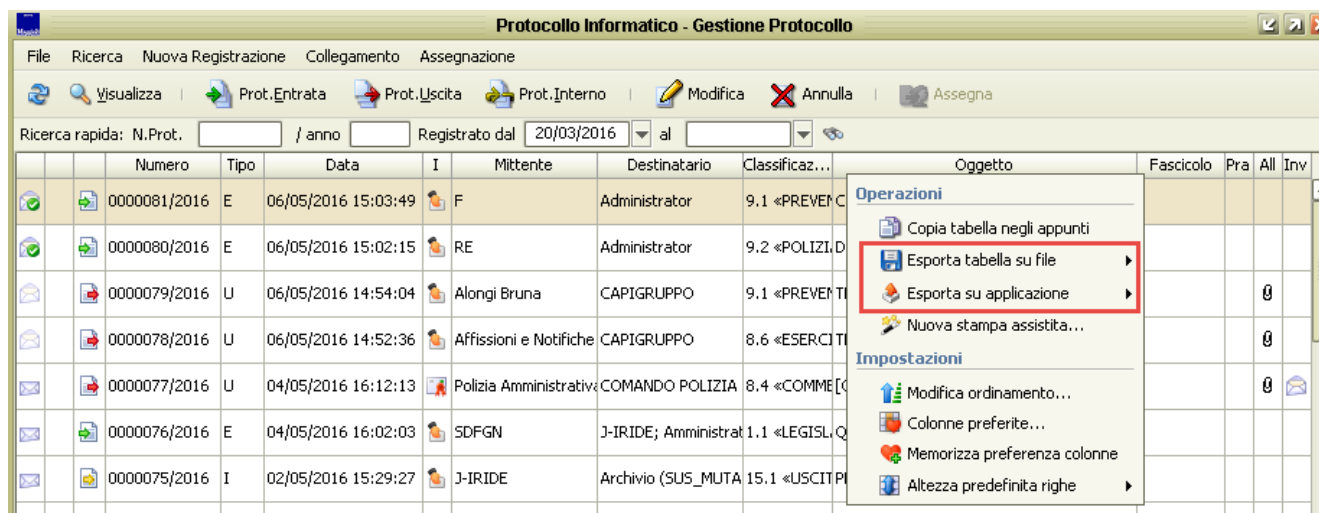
Protocollo Informatico - Gestione Protocollo

File Ricerca Nuova Registrazione Collegamento Assegnazione

Visualizza | Prot.Entrata Prot.Uscita Prot.Interno | Modifica Annulla | Assegna

Ricerca rapida: N.Prot. / anno Registrato dal 20/03/2016 al

| | | Numero | Tipo | Data | I | Mittente | Destinatario | Classificaz... | Oggetto | Fascicolo | Pra | All | Inv |
|---|---|---|---|---|---|---|---|---|---|---|---|---|---|
| | | 0000081/2016 | E | 06/05/2016 15:03:49 | | F | Administrator | 9.1 «PREVEN | | | | | |
| | | 0000080/2016 | E | 06/05/2016 15:02:15 | | RE | Administrator | 9.2 «POLIZI | | | | | |
| | | 0000079/2016 | U | 06/05/2016 14:54:04 | | Alongi Bruna | CAPIGRUPPO | 9.1 «PREVEN | | | | | |
| | | 0000078/2016 | U | 06/05/2016 14:52:36 | | Affissioni e Notifiche | CAPIGRUPPO | 8.6 «ESERCI | | | | | |
| | | 0000077/2016 | U | 04/05/2016 16:12:13 | | Polizia Amministrativa | COMANDO POLIZIA | 8.4 «COMME | | | | | |
| | | 0000076/2016 | E | 04/05/2016 16:02:03 | | SDFGN | J-IRIDE; Amministrat | 1.1 «LEGISL | | | | | |
| | | 0000075/2016 | I | 02/05/2016 15:29:27 | | J-IRIDE | Archivio (SUS_MUTA | 15.1 «USCIT | | | | | |

Operazioni
Copia tabella negli appunti
Esporta tabella su file
Esporta su applicazione
Nuova stampa assistita...
Impostazioni
Modifica ordinamento...
Colonne preferite...
Memorizza preferenza colonne
Altezza predefinita righe